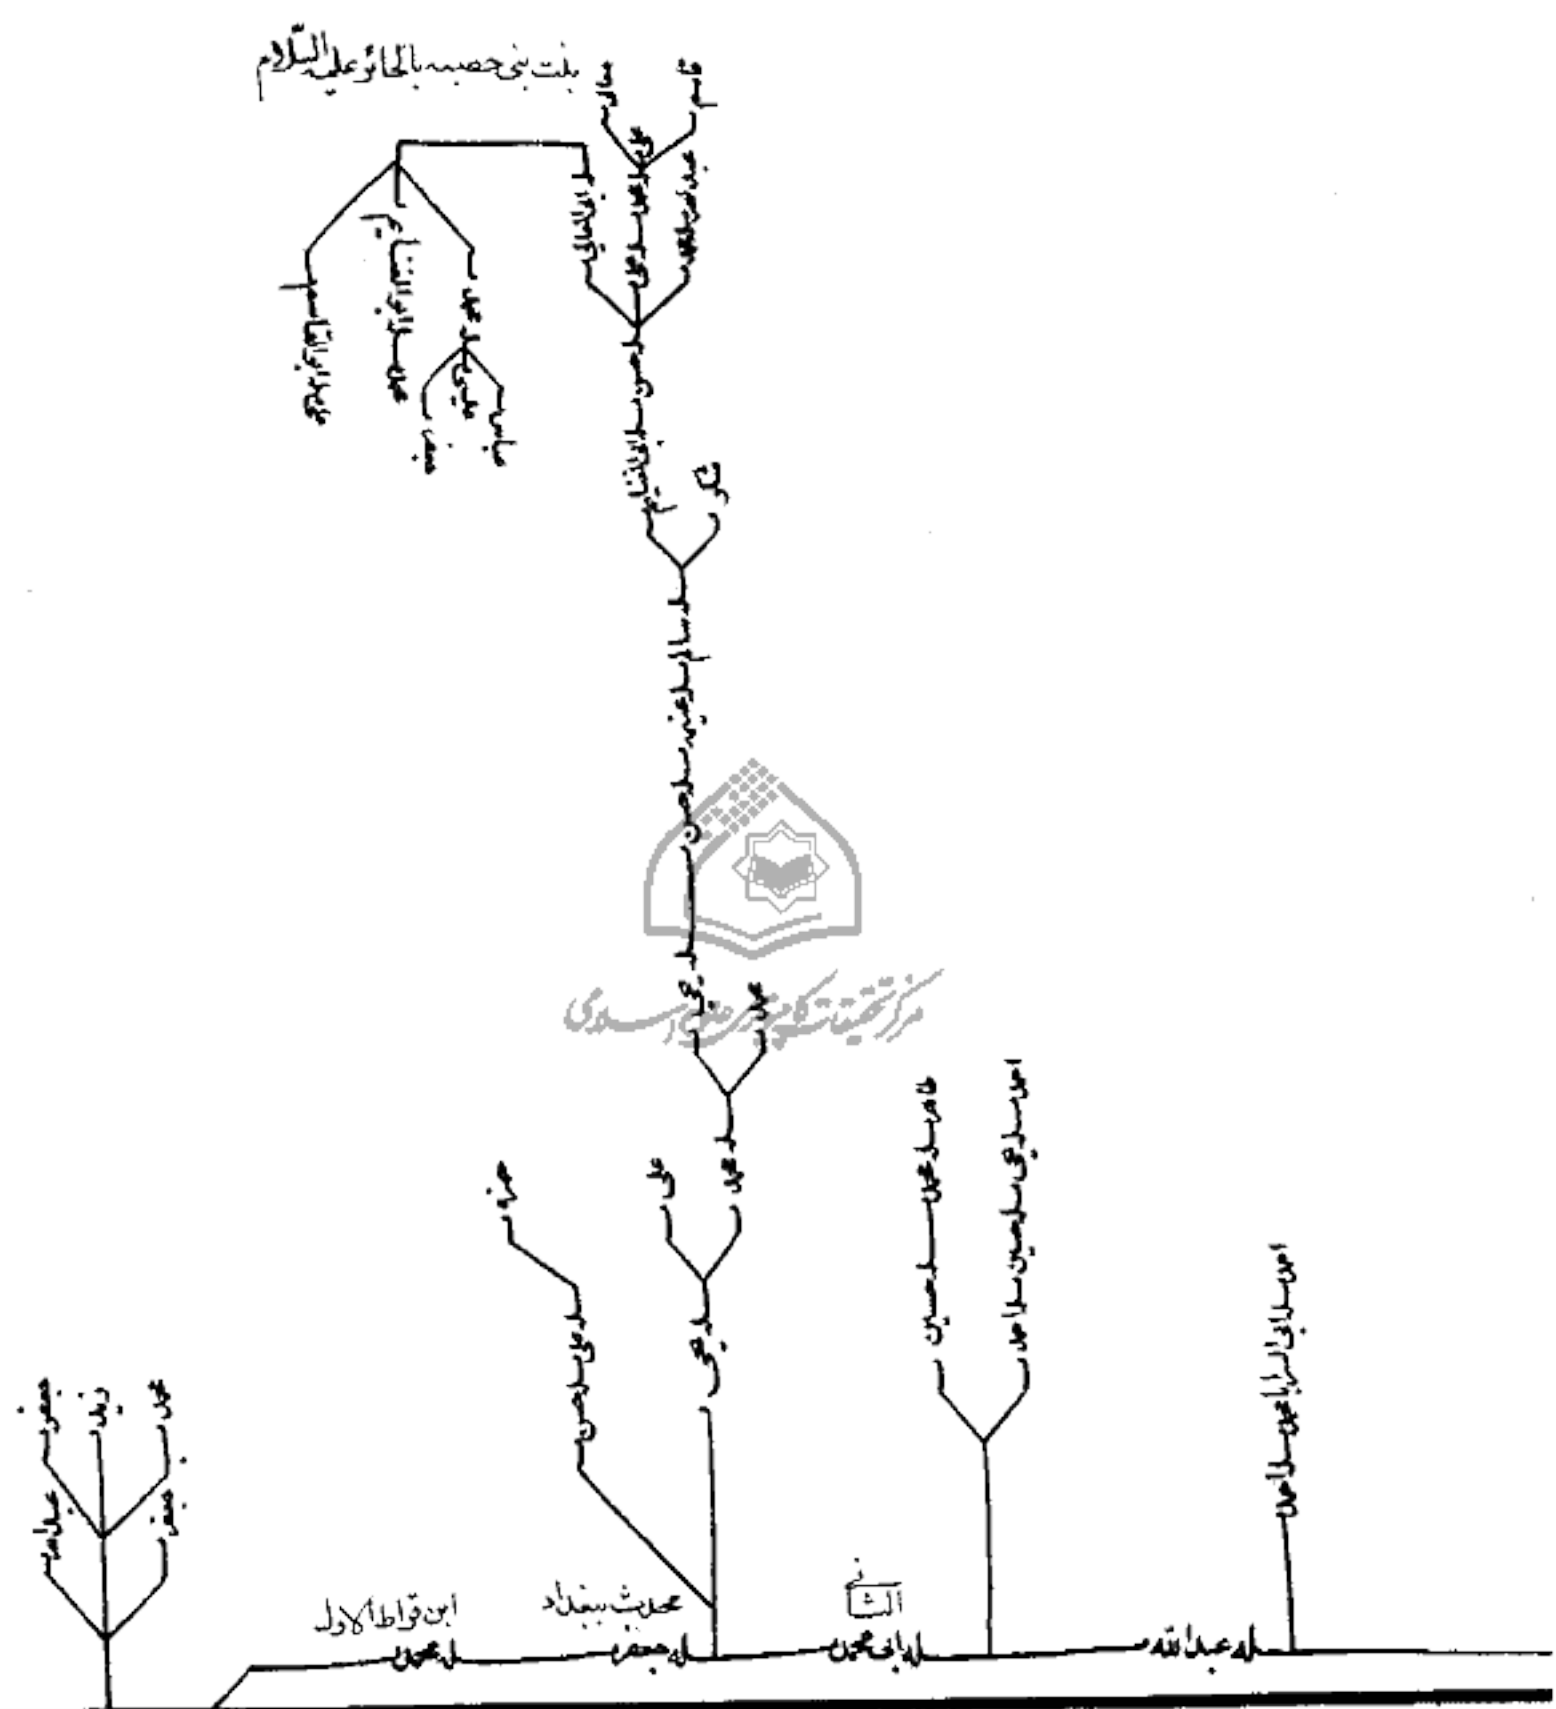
بلت بني حصبه بالحائر عليه السلام

قاسم

عبدالله

عبدالرحمن

علي

محمد

محمد

الحسن

علي

عيسى

محمد

عبد

حمزه

علي

محمد

الحسين

احمد

طاهر

احمد

ابن قراط الاول

محدث ببغداد

الشاني

محمد

جعفر

ابو محمد

عبدالله

محمد

زيد

جعفر

عبدالله

جعفر

مركز تحقيقات كامپيوتري علوم اسلامي